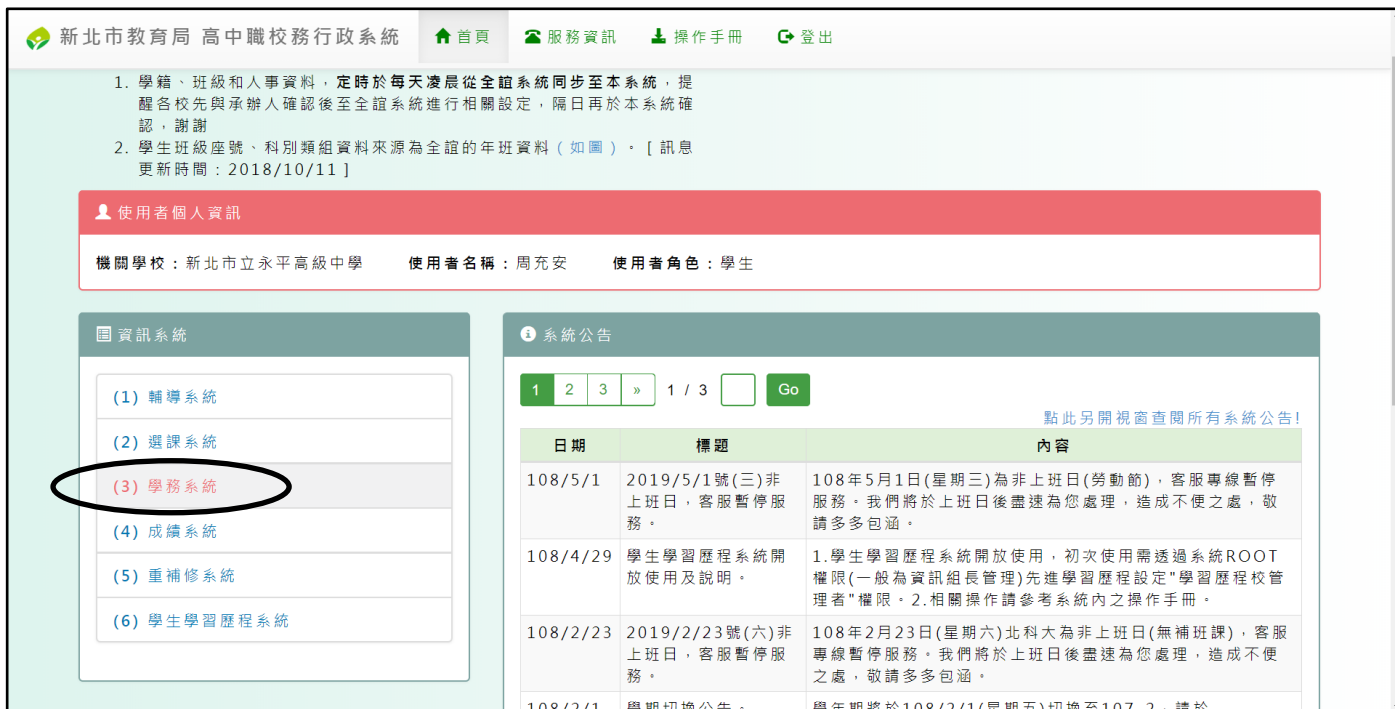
新北市教育局 高中職校務行政系統 首頁 服務資訊 操作手冊 登出

1. 學籍、班級和人事資料，定時於每天凌晨從全誼系統同步至本系統，提醒各校先與承辦人確認後至全誼系統進行相關設定，隔日再於本系統確認，謝謝
2. 學生班級座號、科別類組資料來源為全誼的年班資料（如圖）。[ 訊息更新時間：2018/10/11 ]

使用者個人資訊

機關學校：新北市立永平高級中學 使用者名稱：周充安 使用者角色：學生

資訊系統

(1) 輔導系統
(2) 選課系統
(3) 學務系統
(4) 成績系統
(5) 重補修系統
(6) 學生學習歷程系統

系統公告

1 2 3 » 1 / 3 Go

點此另開視窗查閱所有系統公告!

| 日期 | 標題 | 內容 |
|---|---|---|
| 108/5/1 | 2019/5/1號(三)非上班日，客服暫停服務。 | 108年5月1日(星期三)為非上班日(勞動節)，客服專線暫停服務。我們將於上班日後盡速為您處理，造成不便之處，敬請多多包涵。 |
| 108/4/29 | 學生學習歷程系統開放使用及說明。 | 1.學生學習歷程系統開放使用，初次使用需透過系統ROOT權限(一般為資訊組長管理)先進學習歷程設定"學習歷程校管理者"權限。2.相關操作請參考系統內之操作手冊。 |
| 108/2/23 | 2019/2/23號(六)非上班日，客服暫停服務。 | 108年2月23日(星期六)北科大為非上班日(無補班課)，客服專線暫停服務。我們將於上班日後盡速為您處理，造成不便之處，敬請多多包涵。 |
| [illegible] | 學期切換公告。 | 學年期將於108/2/1(星期五)切換至107-2，請於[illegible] |